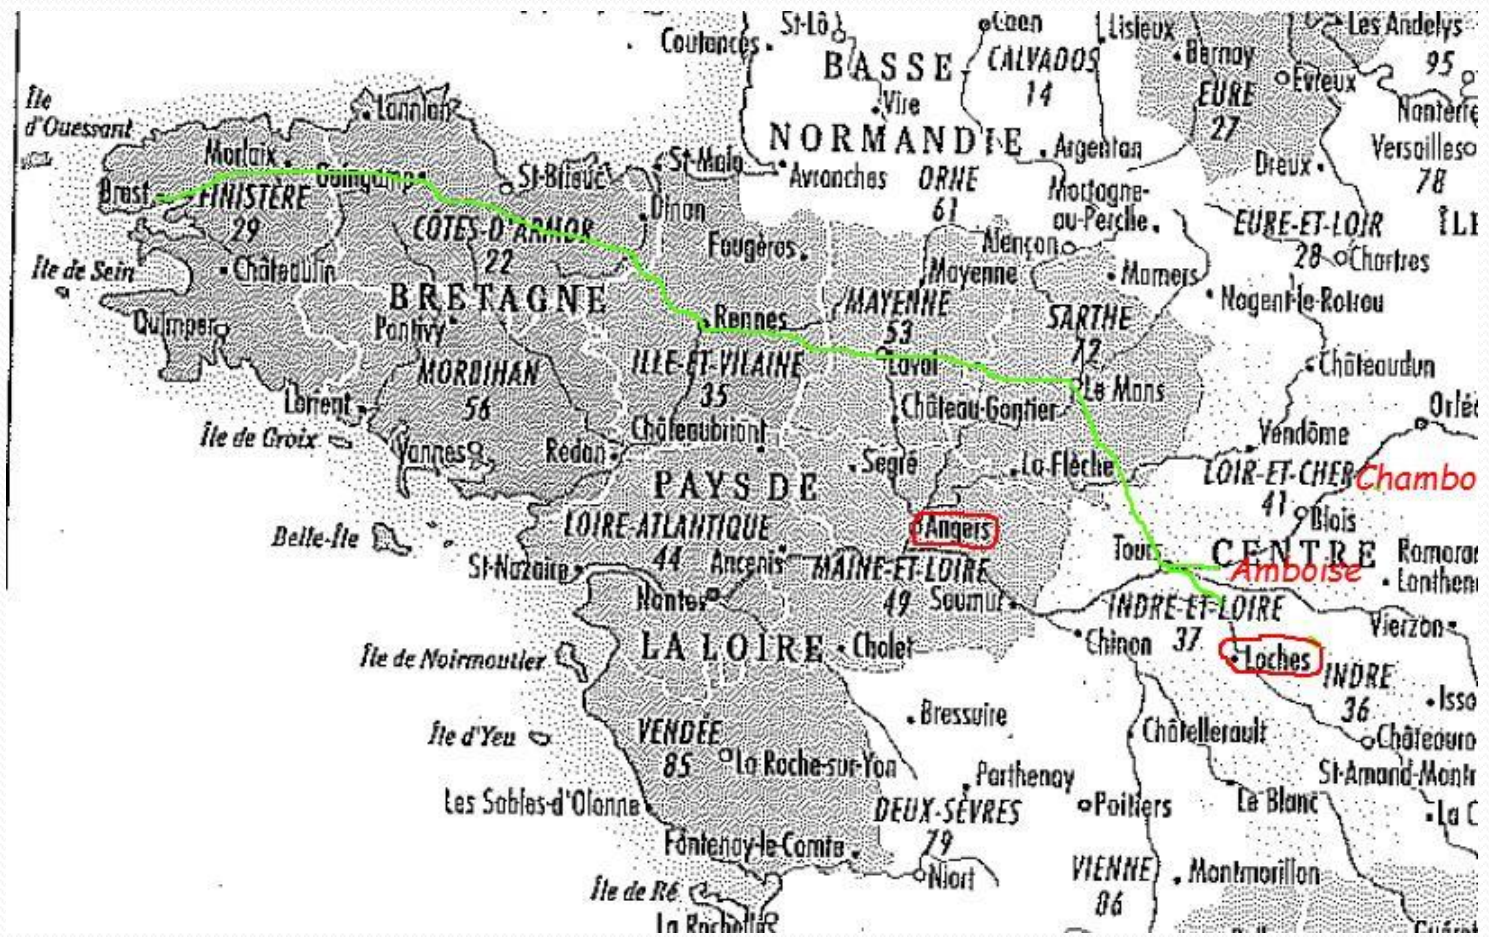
St-Lô
Coutances
Caen
Lisieux
Les Andelys
BASSE
CALVADOS
14
Bernay
EURE
27
Evreux
95
Île d'Ouessant
Lannion
Vire
NORMANDIE
Argentan
Nanterre
Versailles
78
Morlaix
Guingamp
St-Malo
Avranches
ORNE
61
Dreux
Brest
FINISTÈRE
29
St-Brieuc
Dinan
Mortagne-au-Perche
EURE-ET-LOIR
28
Chartres
IL
CÔTES-D'ARMOR
22
Fougères
Alençon
Île de Sein
Châteaulin
Mayenne
Mamers
BRETAGNE
MAYENNE
53
Nogent-le-Rotrou
Quimper
Pontivy
Rennes
SARTHE
72
MORBIHAN
56
ILLE-ET-VILAINE
35
Laval
Le Mans
Châteaudun
Lorient
Château-Gontier
Île de Groix
Vannes
Redon
Châteaubriant
Vendôme
Orléa
Segré
La Flèche
PAYS DE
LOIR-ET-CHER
41
Chambo
Blois
LOIRE-ATLANTIQUE
44
Angers
Belle-Île
Tours
CENTRE
Romoran
St-Nazaire
Ancenis
MAINE-ET-LOIRE
49
Amboise
Lanthen
Nantes
Saumur
INDRE-ET-LOIRE
37
Vierzon
LA LOIRE
Cholet
Chinon
Île de Noirmoutier
Loches
INDRE
36
Isso
Bressuire
Île d'Yeu
VENDÉE
85
La Roche-sur-Yon
Châtellerault
Châteauro
Parthenay
St-Amand-Montr
Les Sables-d'Olonne
DEUX-SÈVRES
79
Poitiers
Le Blanc
La C
Fontenay-le-Comte
Niort
VIENNE
86
Montmorillon
Île de Ré
La Rochelle